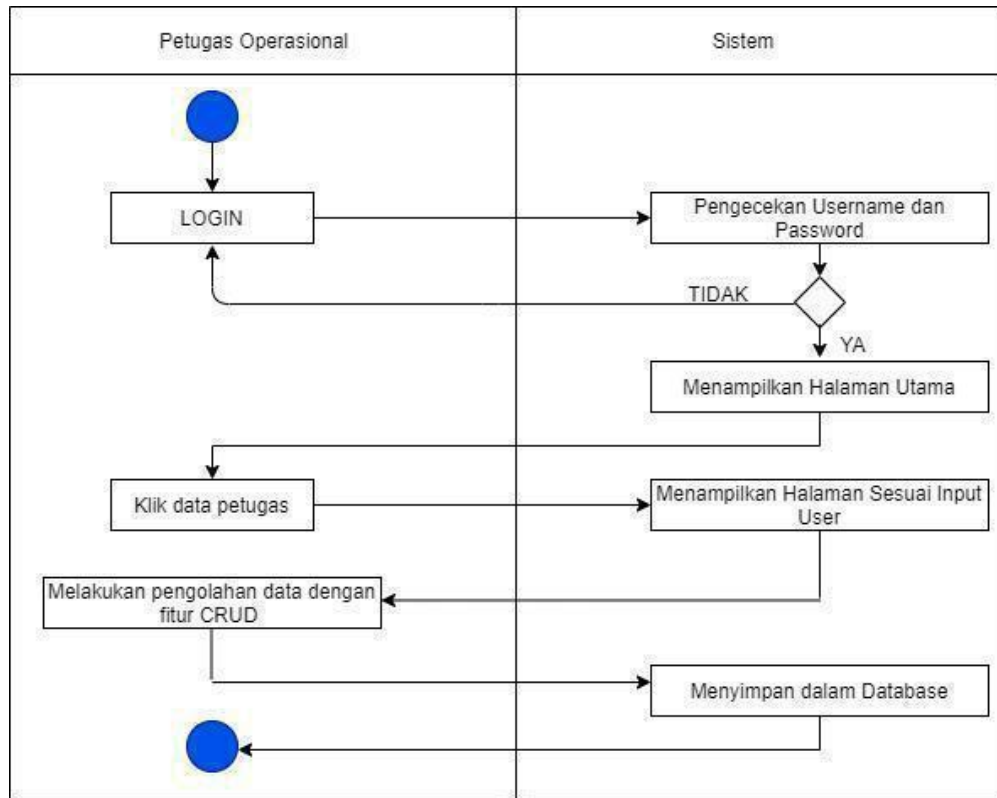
Petugas Operasional

Sistem

LOGIN

Pengecekan Username dan Password

TIDAK

YA

Menampilkan Halaman Utama

Klik data petugas

Menampilkan Halaman Sesuai Input User

Melakukan pengolahan data dengan fitur CRUD

Menyimpan dalam Database